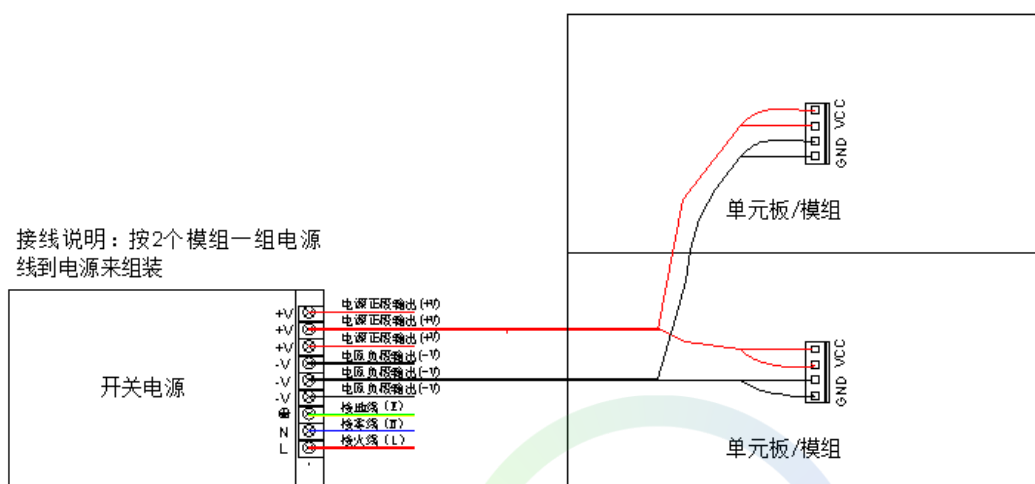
VCC
GND

单元板/模组

接线说明：按2个模组一组电源线到电源来组装

+V 电源正极输出(+V)
+V 电源正极输出(+V)
+V 电源正极输出(+V)
-V 电源负极输出(-V)
-V 电源负极输出(-V)
-V 电源负极输出(-V)
⏚ 接地线(E)
N 接零线(N)
L 接火线(L)

开关电源

VCC
GND

单元板/模组